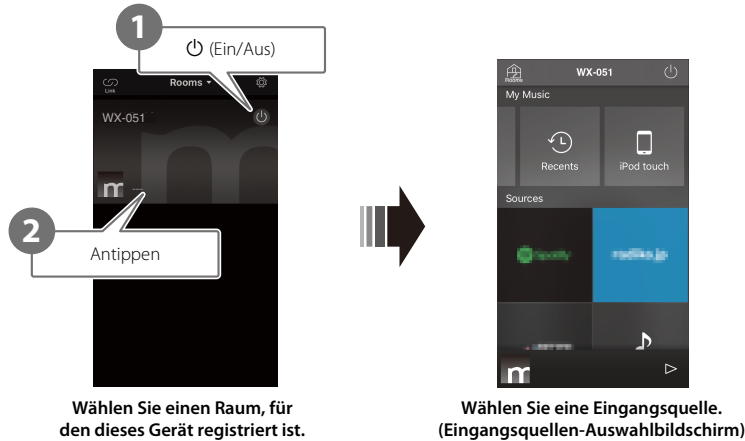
1
⏻ (Ein/Aus)

Link
Rooms

WX-051

2
Antippen

Wählen Sie einen Raum, für den dieses Gerät registriert ist.

Rooms
WX-051

My Music

Recents
iPod touch

Sources

Wählen Sie eine Eingangsquelle. (Eingangsquellen-Auswahlbildschirm)